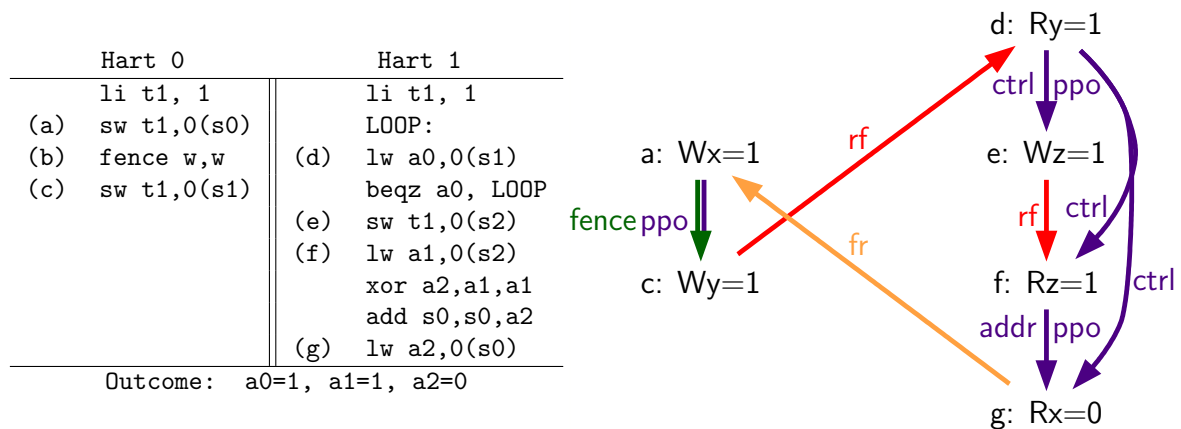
| Hart 0 | | Hart 1 | |
|---|---|---|---|
| | li t1, 1 | | li t1, 1 |
| (a) | sw t1,0(s0) | | LOOP: |
| (b) | fence w,w | (d) | lw a0,0(s1) |
| (c) | sw t1,0(s1) | | beqz a0, LOOP |
| | | (e) | sw t1,0(s2) |
| | | (f) | lw a1,0(s2) |
| | | | xor a2,a1,a1 |
| | | | add s0,s0,a2 |
| | | (g) | lw a2,0(s0) |

Outcome: a0=1, a1=1, a2=0

d: Ry=1
ctrl ppo
e: Wz=1
rf
ctrl
f: Rz=1
ctrl
addr ppo
g: Rx=0
a: Wx=1
fence ppo
c: Wy=1
rf
fr